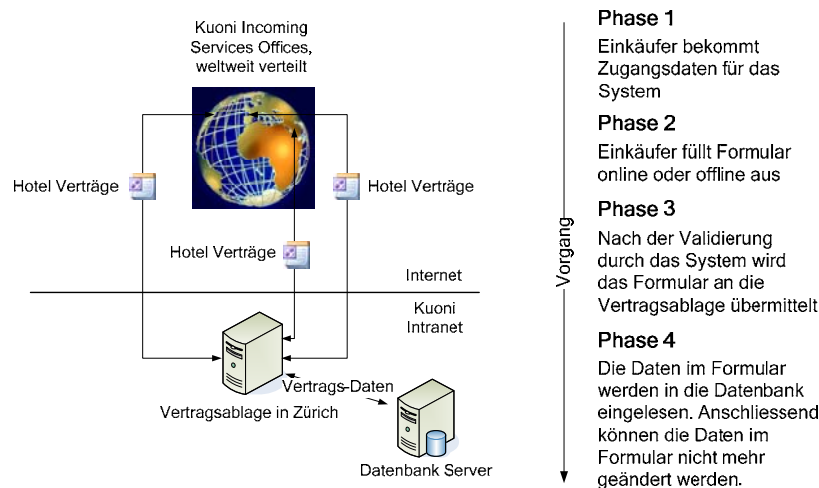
Kuoni Incoming Services Offices, weltweit verteilt

Hotel Verträge

Hotel Verträge

Hotel Verträge

Internet

Kuoni Intranet

Vertrags-Daten

Vertragsablage in Zürich

Datenbank Server

Vorgang

Phase 1

Einkäufer bekommt Zugangsdaten für das System

Phase 2

Einkäufer füllt Formular online oder offline aus

Phase 3

Nach der Validierung durch das System wird das Formular an die Vertragsablage übermittelt

Phase 4

Die Daten im Formular werden in die Datenbank eingelesen. Anschliessend können die Daten im Formular nicht mehr geändert werden.